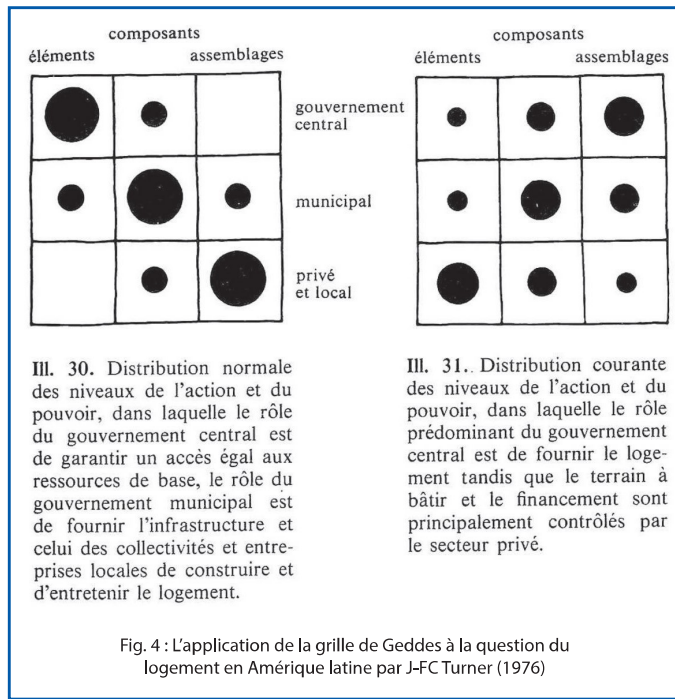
composants

éléments

assemblages

gouvernement central

municipal

privé et local

composants

éléments

assemblages

Ill. 30. Distribution normale des niveaux de l'action et du pouvoir, dans laquelle le rôle du gouvernement central est de garantir un accès égal aux ressources de base, le rôle du gouvernement municipal est de fournir l'infrastructure et celui des collectivités et entreprises locales de construire et d'entretenir le logement.

Ill. 31.. Distribution courante des niveaux de l'action et du pouvoir, dans laquelle le rôle prédominant du gouvernement central est de fournir le logement tandis que le terrain à bâtir et le financement sont principalement contrôlés par le secteur privé.

Fig. 4 : L'application de la grille de Geddes à la question du logement en Amérique latine par J-FC Turner (1976)